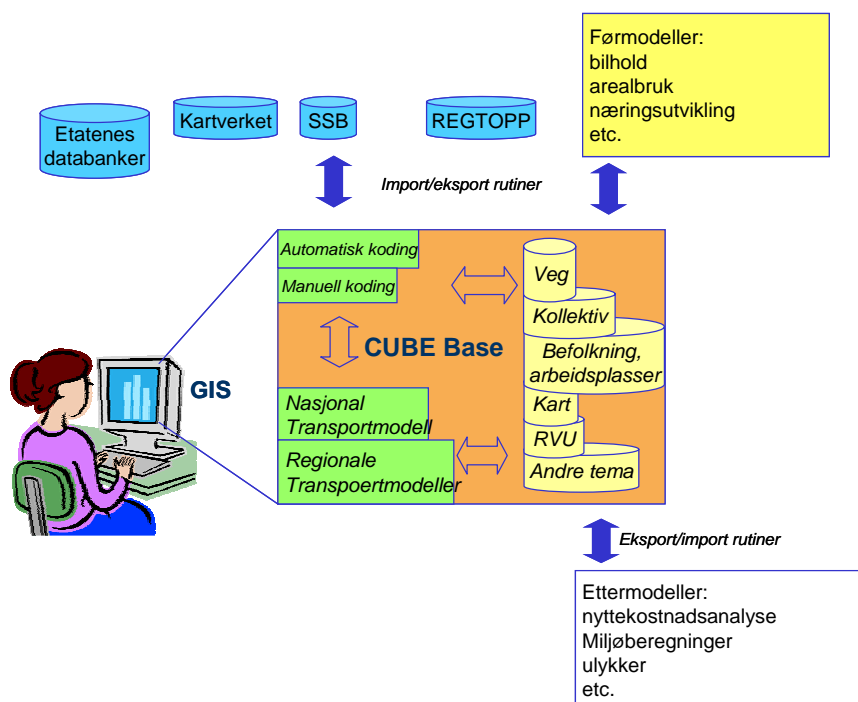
Førmodeller:
bilhold
arealbruk
næringsutvikling
etc.

Etatenes databanker

Kartverket

SSB

REGTOPP

Import/eksport rutiner

Automatisk koding

Manuell koding

CUBE Base

Veg

Kollektiv

Befolkning, arbeidsplasser

Kart

RVU

Andre tema

GIS

Nasjonal Transportmodell

Regionale Transpoertmodeller

Eksport/import rutiner

Ettermodeller:
nyttekostnadsanalyse
Miljøberegninger
ulykker
etc.